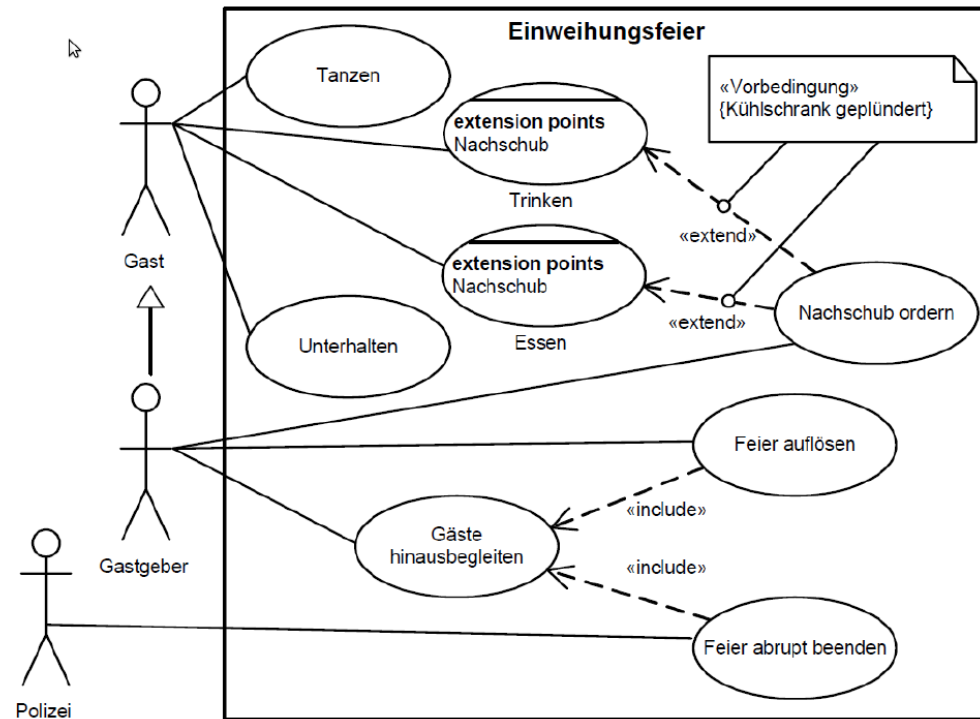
Einweihungsfeier

Tanzen

«Vorbedingung»
{Kühlschrank geplündert}

extension points
Nachschub

Trinken

«extend»

extension points
Nachschub

Essen

«extend»

Nachschub ordern

Gast

Unterhalten

Feier auflösen

«include»

Gäste hinausbegleiten

«include»

Gastgeber

Feier abrupt beenden

Polizei